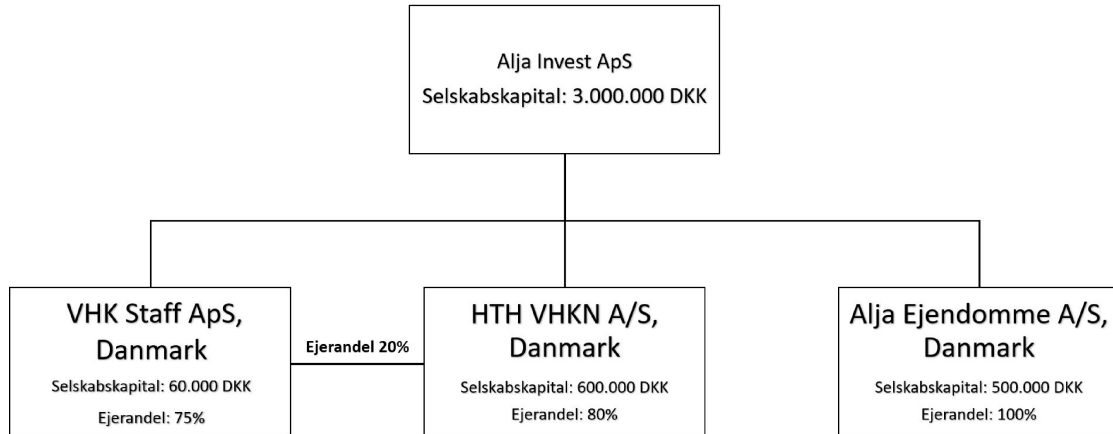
Alja Invest ApS
Selskabskapital: 3.000.000 DKK

VHK Staff ApS, Danmark
Selskabskapital: 60.000 DKK
Ejerandel: 75%

Ejerandel 20%

HTH VHKN A/S, Danmark
Selskabskapital: 600.000 DKK
Ejerandel: 80%

Alja Ejendomme A/S, Danmark
Selskabskapital: 500.000 DKK
Ejerandel: 100%